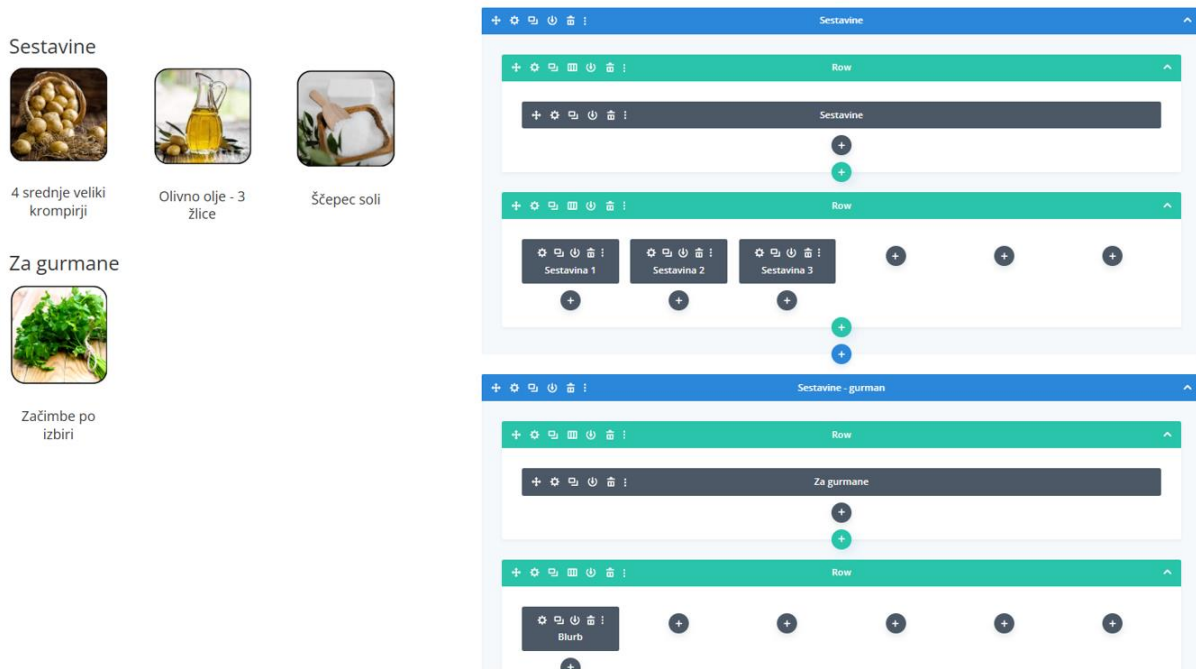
Sestavine

4 srednje veliki krompirji

Olivno olje - 3 žlice

Ščepec soli

Za gurmane

Začimbe po izbiri

Sestavine

Row

Sestavine

Row

Sestavina 1

Sestavina 2

Sestavina 3

Sestavine - gurman

Row

Za gurmane

Row

Blurb